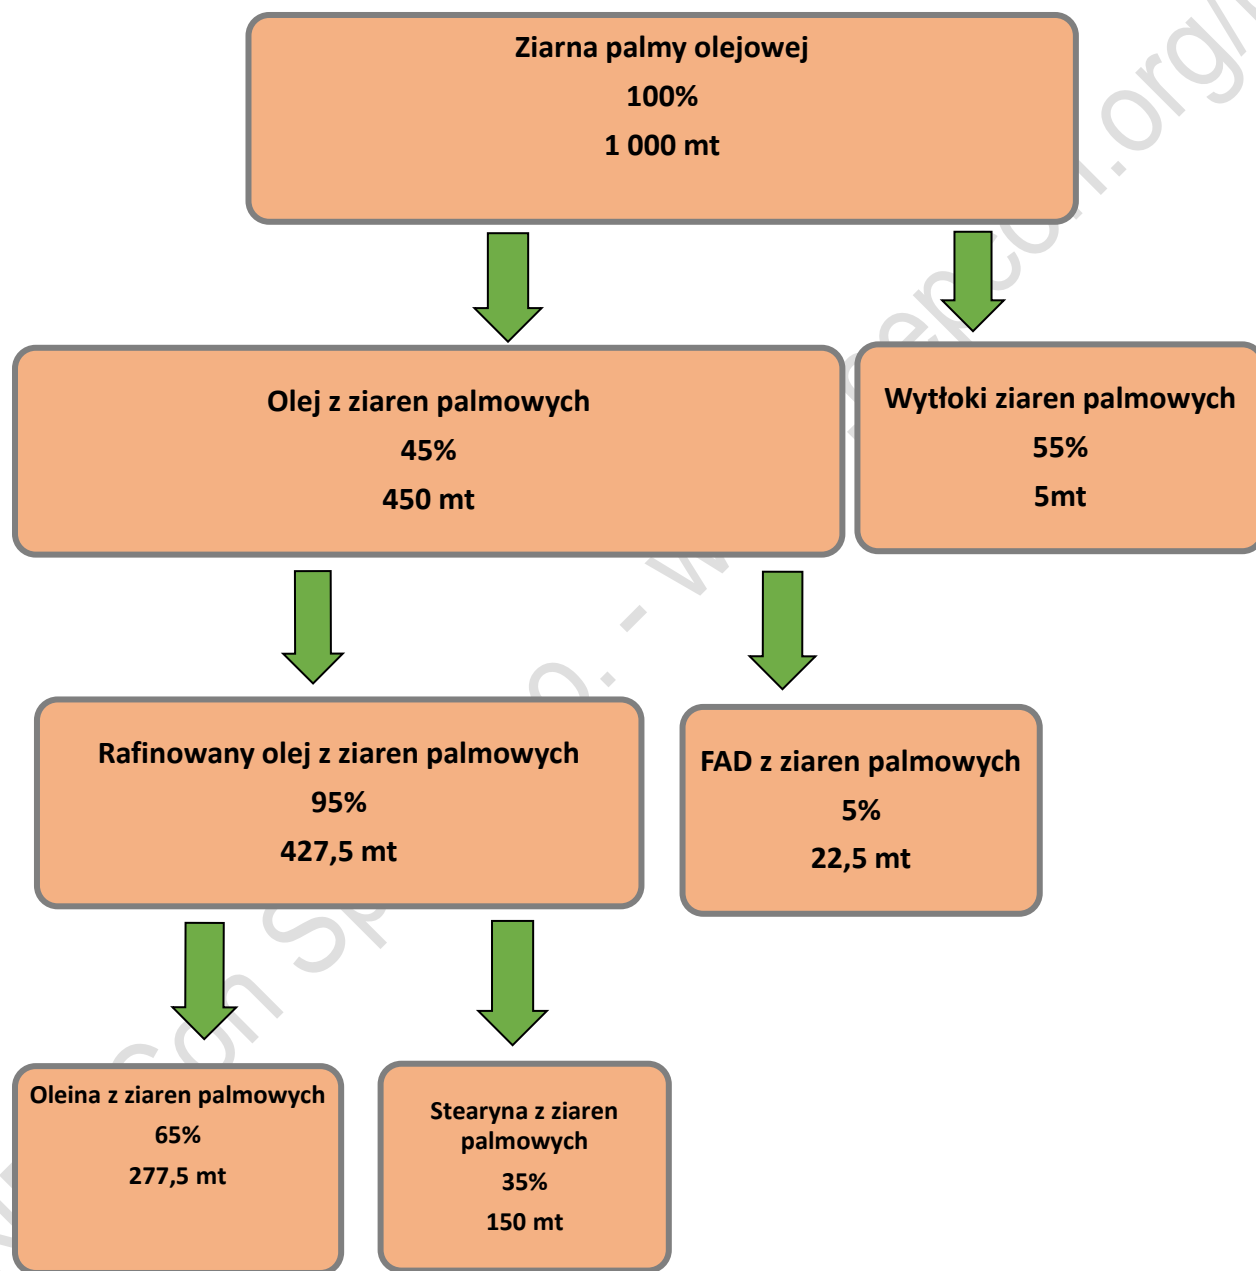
Ziarna palmy olejowej
100%
1 000 mt

Olej z ziaren palmowych
45%
450 mt

Wytłoki ziaren palmowych
55%
5mt

Rafinowany olej z ziaren palmowych
95%
427,5 mt

FAD z ziaren palmowych
5%
22,5 mt

Oleina z ziaren palmowych
65%
277,5 mt

Stearyna z ziaren palmowych
35%
150 mt

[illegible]con Sp. z o.o. - www.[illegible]pcon.org/